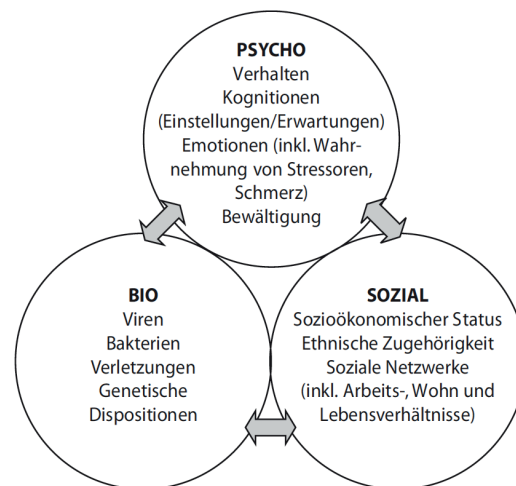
PSYCHO
Verhalten
Kognitionen
(Einstellungen/Erwartungen)
Emotionen (inkl. Wahrnehmung von Stressoren, Schmerz)
Bewältigung

BIO
Viren
Bakterien
Verletzungen
Genetische
Dispositionen

SOZIAL
Sozioökonomischer Status
Ethnische Zugehörigkeit
Soziale Netzwerke
(inkl. Arbeits-, Wohn und Lebensverhältnisse)